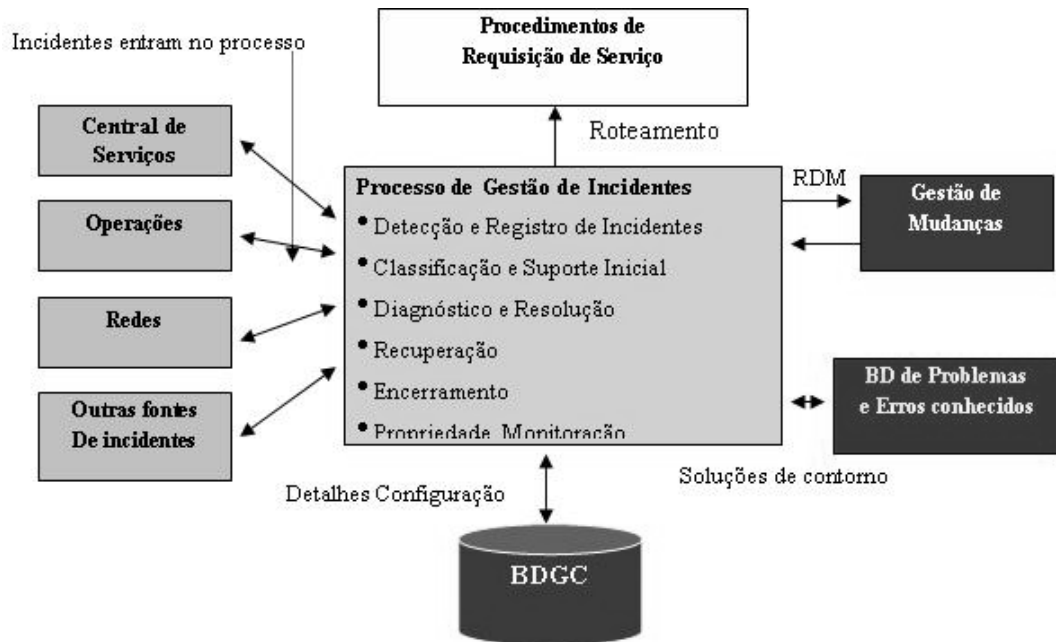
Incidentes entram no processo

Procedimentos de Requisição de Serviço

Central de Serviços

Operações

Redes

Outras fontes De incidentes

Roteamento

Processo de Gestão de Incidentes
• Detecção e Registro de Incidentes
• Classificação e Suporte Inicial
• Diagnóstico e Resolução
• Recuperação
• Encerramento
• Propriedade, Monitoração

RDM

Gestão de Mudanças

BD de Problemas e Erros conhecidos

Soluções de contorno

Detalhes Configuração

BDGC